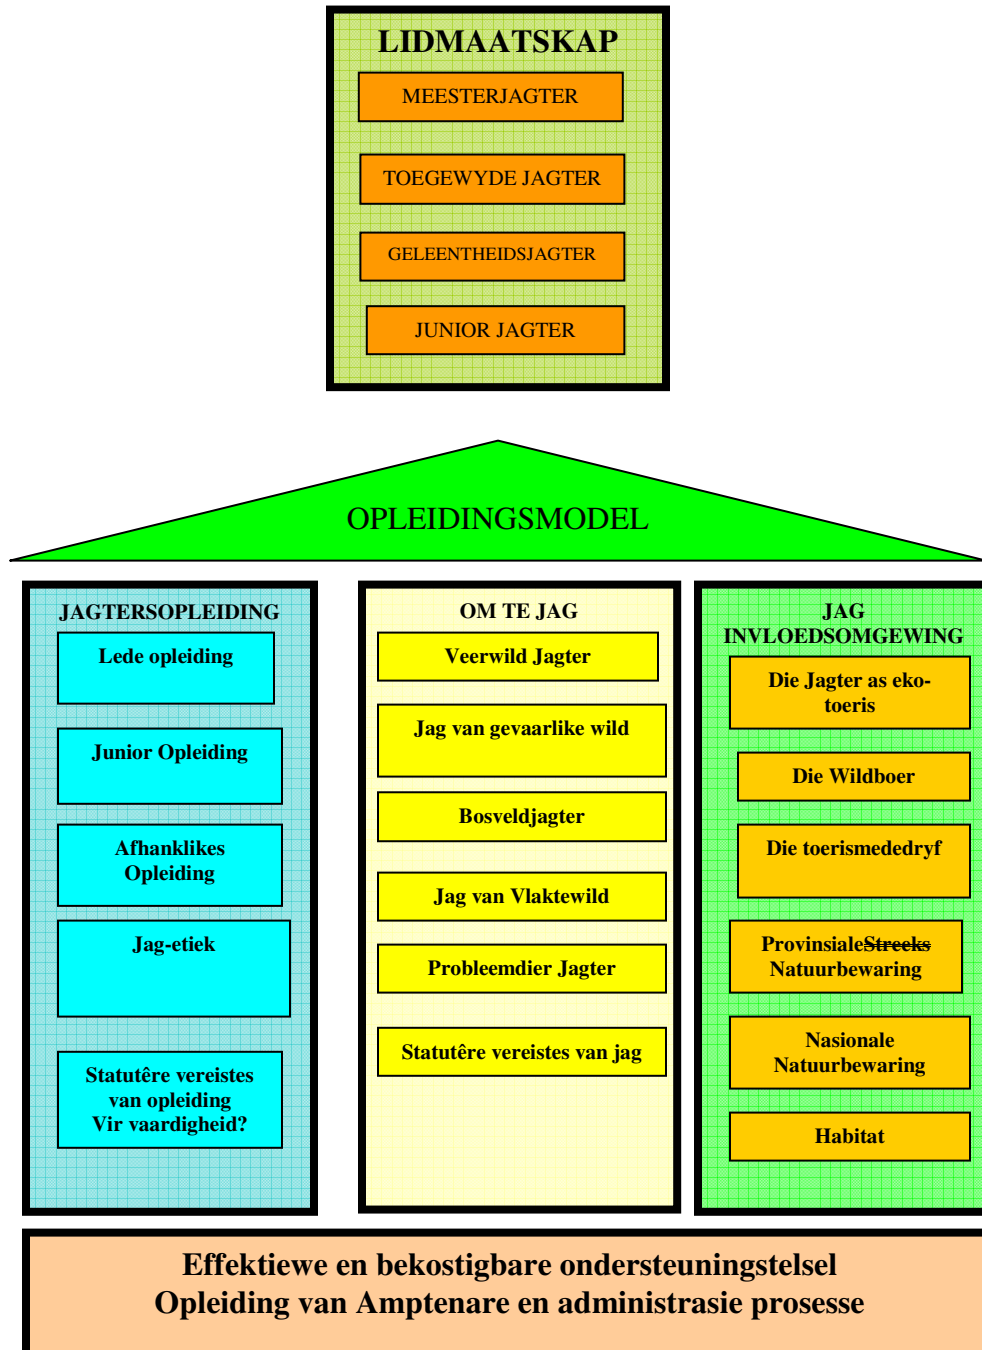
LIDMAATSKAP

MEESTERJAGTER

TOEGEWYDE JAGTER

GELEENTHEIDSJAGTER

JUNIOR JAGTER

OPLEIDINGSMODEL

JAGTERSOPLEIDING

Lede opleiding

Junior Opleiding

Afhanklikes Opleiding

Jag-etiek

Statutêre vereistes van opleiding Vir vaardigheid?

OM TE JAG

Veerwild Jagter

Jag van gevaarlike wild

Bosveldjagter

Jag van Vlaktewild

Probleemdier Jagter

Statutêre vereistes van jag

JAG INVLOEDSOMGEWING

Die Jagter as eko-toeris

Die Wildboer

Die toerismededryf

ProvinsialeStreeks Natuurbewaring

Nasionale Natuurbewaring

Habitat

Effektiewe en bekostigbare ondersteuningstelsel
Opleiding van Amptenare en administrasie prosesse